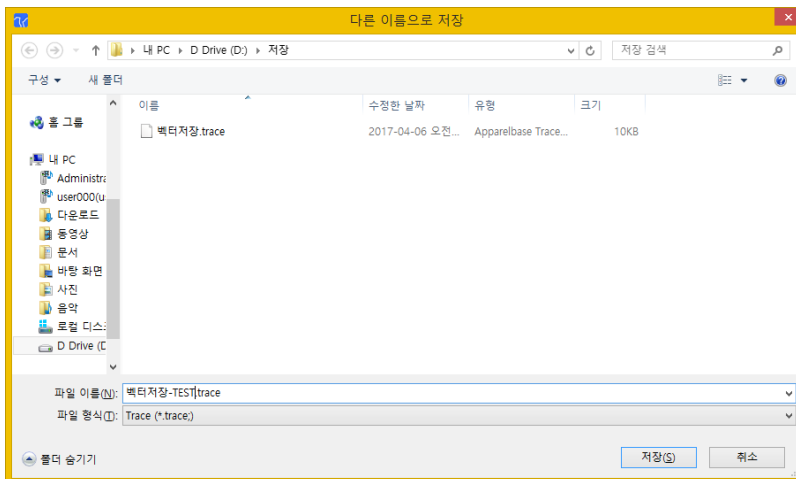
다른 이름으로 저장

내 PC › D Drive (D:) › 저장

저장 검색

구성 ▾ 새 폴더

홈 그룹

내 PC
Administra
user000(u
다운로드
동영상
문서
바탕 화면
사진
음악
로컬 디스
D Drive (D

| 이름 | 수정한 날짜 | 유형 | 크기 |
|---|---|---|---|
| 벡터저장.trace | 2017-04-06 오전... | Apparelbase Trace... | 10KB |

파일 이름(N): 벡터저장-TEST.trace
파일 형식(T): Trace (*.trace;)

폴더 숨기기

저장(S) 취소